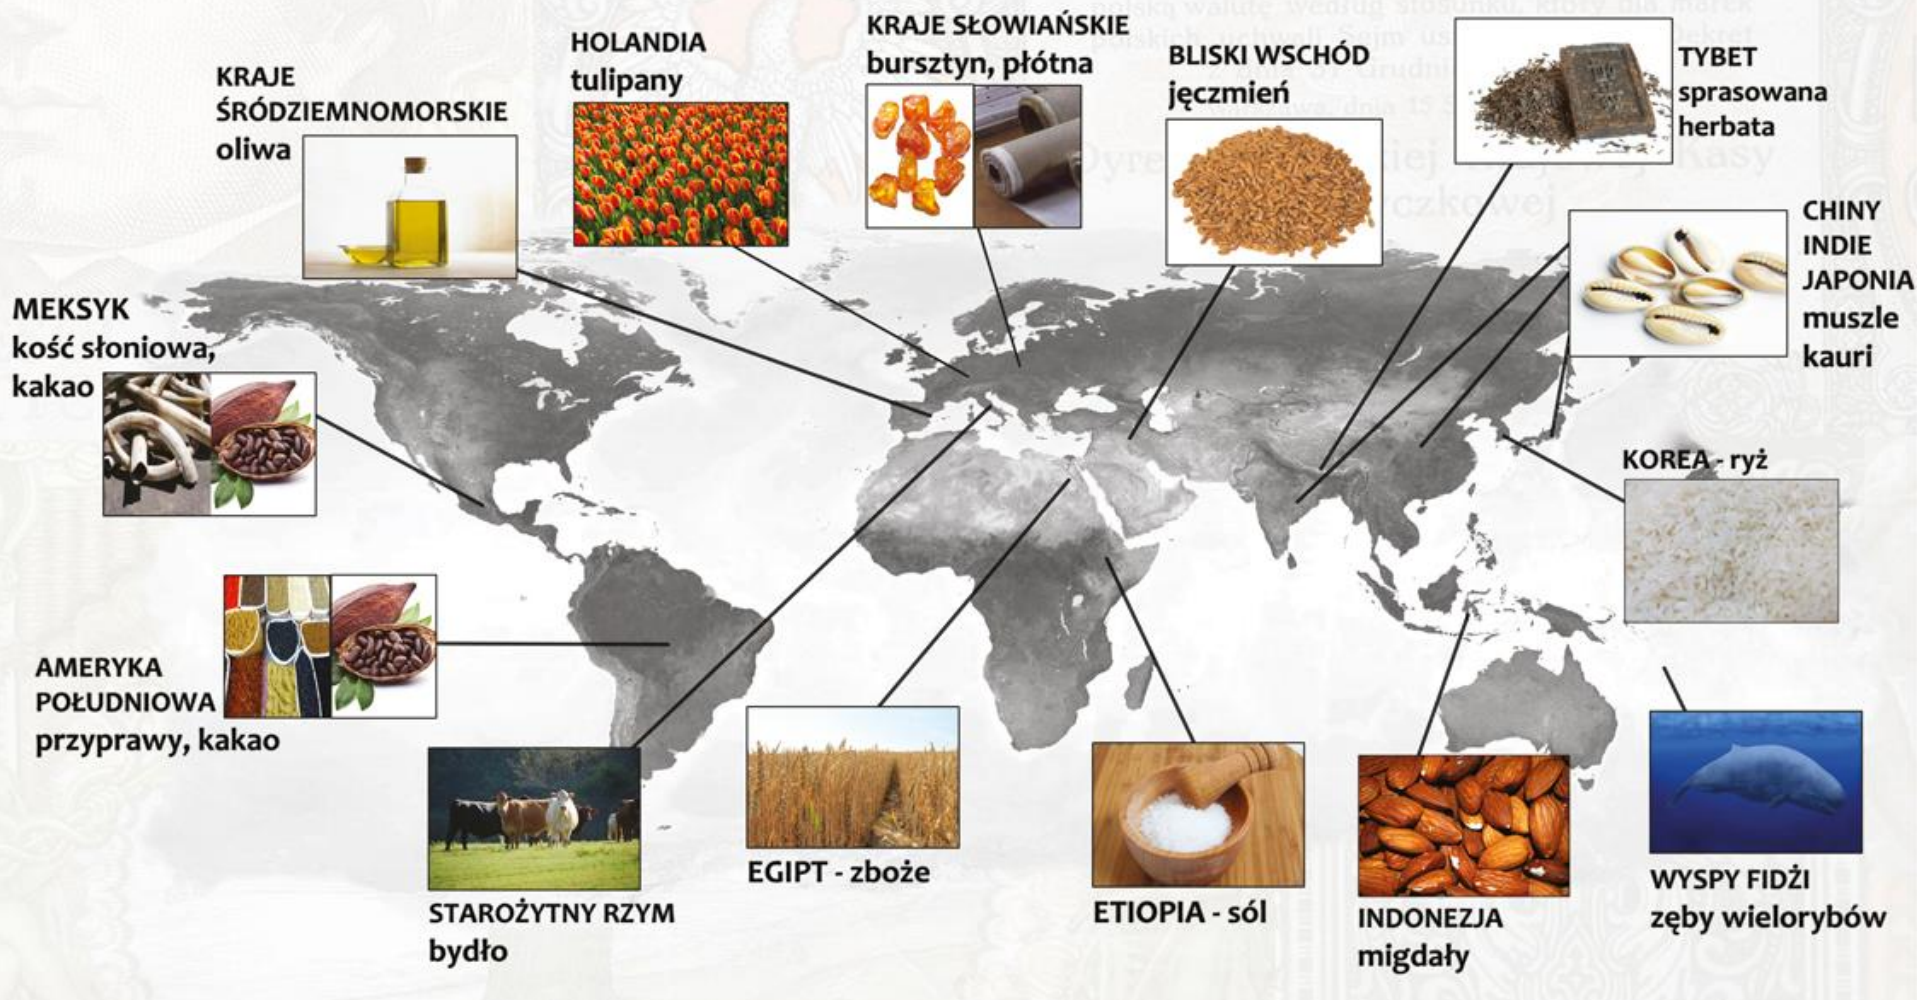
KRAJE ŚRÓDZIEMNOMORSKIE
oliwa

HOLANDIA
tulipany

KRAJE SŁOWIAŃSKIE
bursztyn, płótna

BLISKI WSCHÓD
jęczmień

TYBET
sprasowana herbata

CHINY
INDIE
JAPONIA
muszle kauri

MEKSYK
kość słoniowa, kakao

KOREA - ryż

AMERYKA POŁUDNIOWA
przyprawy, kakao

STAROŻYTNY RZYM
bydło

EGIPT - zboże

ETIOPIA - sól

INDONEZJA
migdały

WYSPY FIDŻI
zęby wielorybów